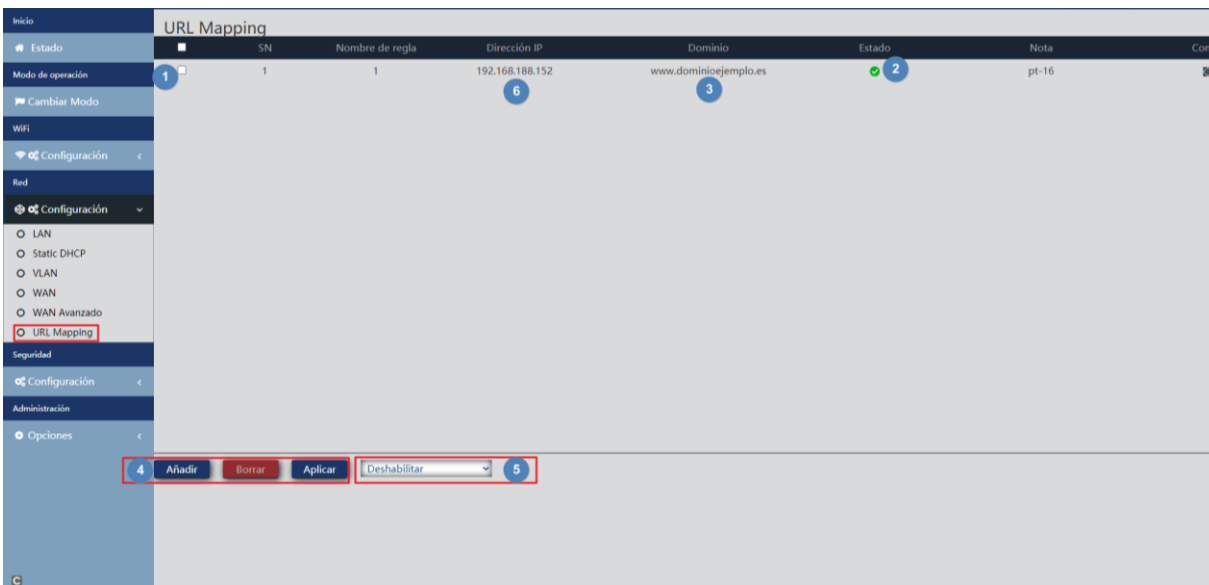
Inicio
Estado
Modo de operación
Cambiar Modo
WiFi
Configuración
Red
Configuración
LAN
Static DHCP
VLAN
WAN
WAN Avanzado
URL Mapping
Seguridad
Configuración
Administración
Opciones

URL Mapping

| | SN | Nombre de regla | Dirección IP | Dominio | Estado | Nota | Co |
|---|---|---|---|---|---|---|---|
| 1 | 1 | 1 | 192.168.188.152 | www.dominioejemplo.es | 2 | pt-16 | |

6
3

4 Añadir Borrar Aplicar
Deshabilitar 5